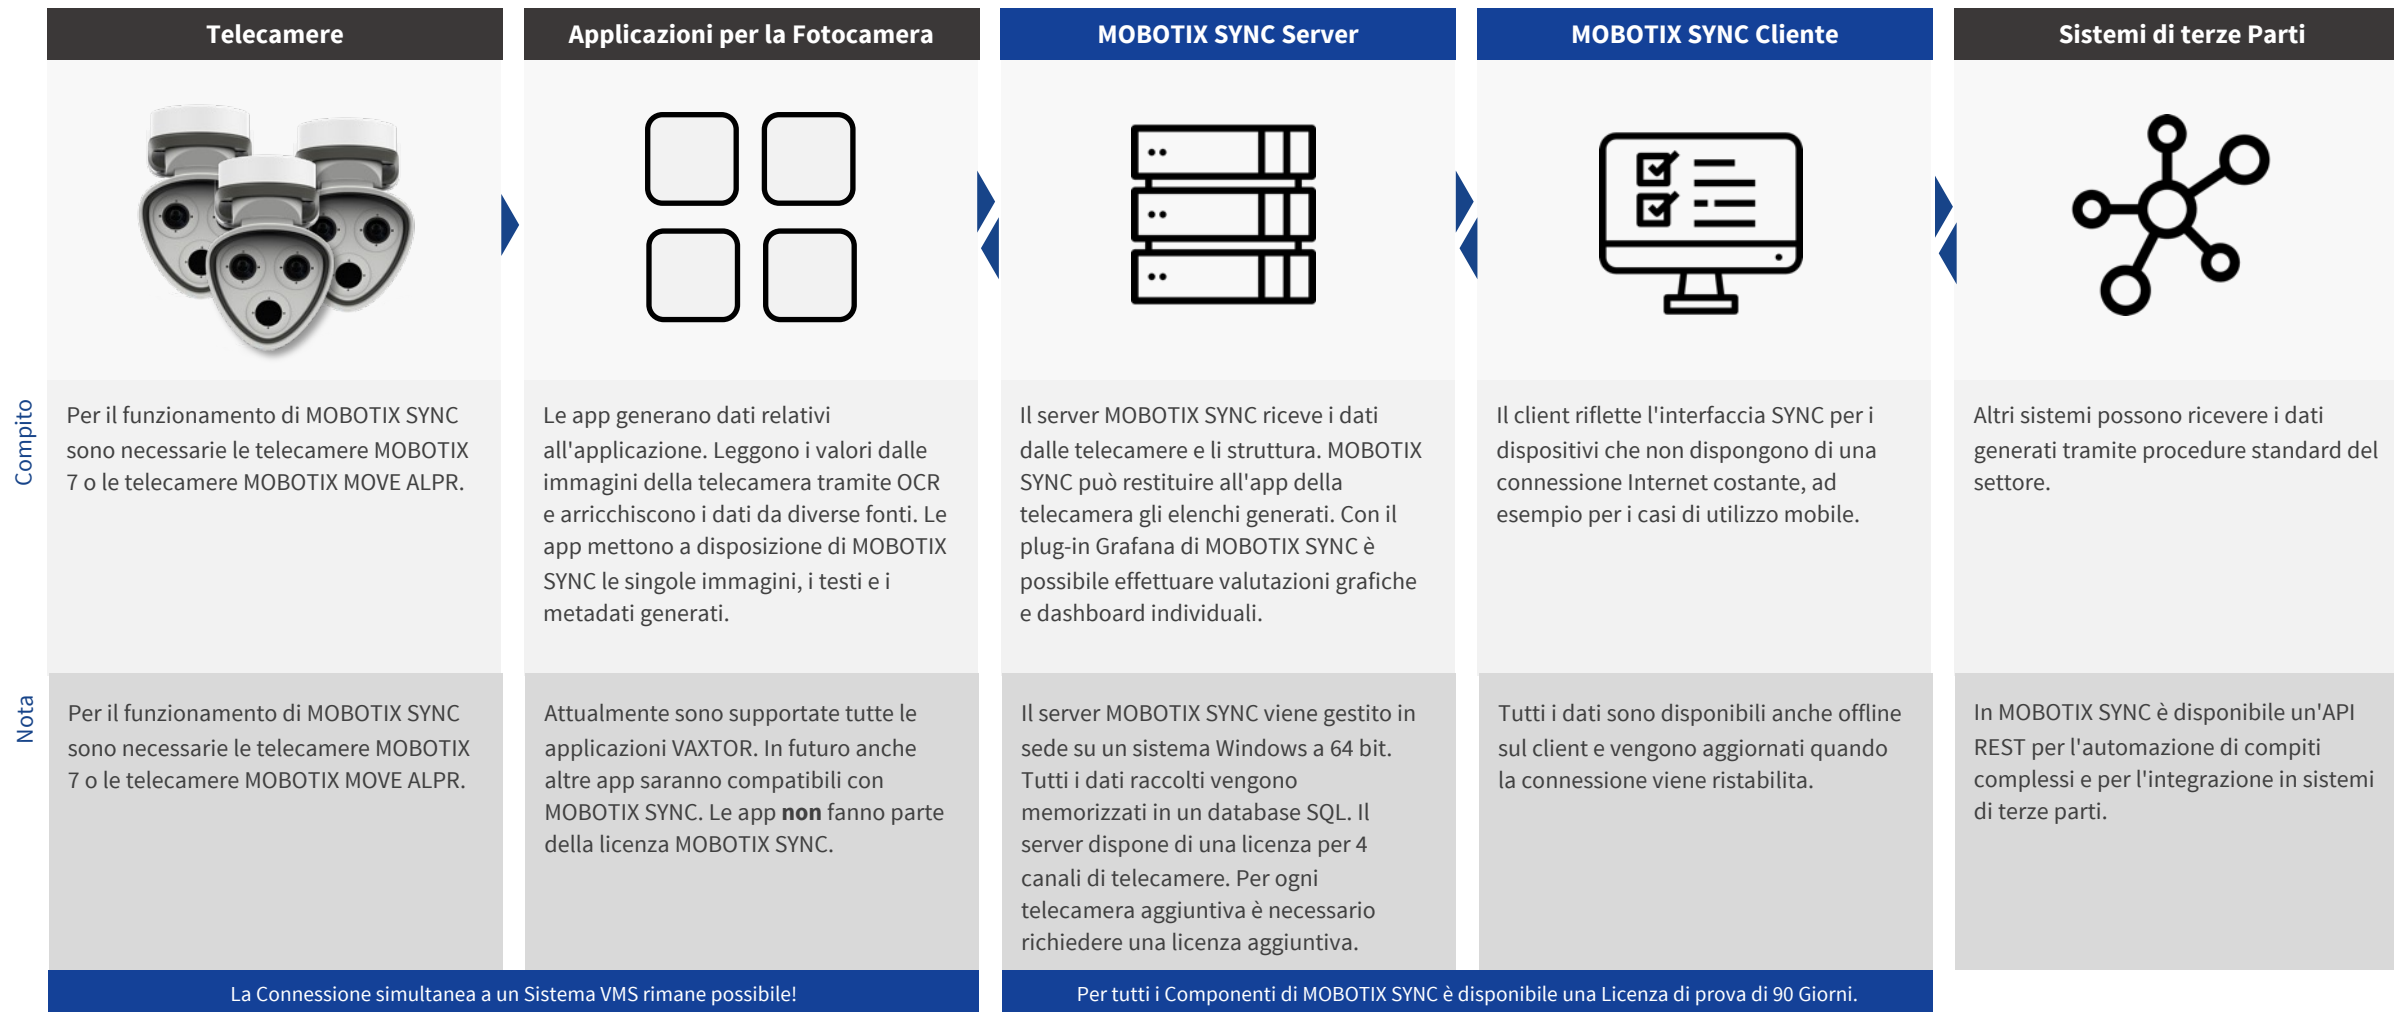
| | Telecamere | Applicazioni per la Fotocamera | MOBOTIX SYNC Server | MOBOTIX SYNC Cliente | Sistemi di terze Parti |
|---|---|---|---|---|---|
| Compito | Per il funzionamento di MOBOTIX SYNC sono necessarie le telecamere MOBOTIX 7 o le telecamere MOBOTIX MOVE ALPR. | Le app generano dati relativi all'applicazione. Leggono i valori dalle immagini della telecamera tramite OCR e arricchiscono i dati da diverse fonti. Le app mettono a disposizione di MOBOTIX SYNC le singole immagini, i testi e i metadati generati. | Il server MOBOTIX SYNC riceve i dati dalle telecamere e li struttura. MOBOTIX SYNC può restituire all'app della telecamera gli elenchi generati. Con il plug-in Grafana di MOBOTIX SYNC è possibile effettuare valutazioni grafiche e dashboard individuali. | Il client riflette l'interfaccia SYNC per i dispositivi che non dispongono di una connessione Internet costante, ad esempio per i casi di utilizzo mobile. | Altri sistemi possono ricevere i dati generati tramite procedure standard del settore. |
| Nota | Per il funzionamento di MOBOTIX SYNC sono necessarie le telecamere MOBOTIX 7 o le telecamere MOBOTIX MOVE ALPR. | Attualmente sono supportate tutte le applicazioni VAXTOR. In futuro anche altre app saranno compatibili con MOBOTIX SYNC. Le app **non** fanno parte della licenza MOBOTIX SYNC. | Il server MOBOTIX SYNC viene gestito in sede su un sistema Windows a 64 bit. Tutti i dati raccolti vengono memorizzati in un database SQL. Il server dispone di una licenza per 4 canali di telecamere. Per ogni telecamera aggiuntiva è necessario richiedere una licenza aggiuntiva. | Tutti i dati sono disponibili anche offline sul client e vengono aggiornati quando la connessione viene ristabilita. | In MOBOTIX SYNC è disponibile un'API REST per l'automazione di compiti complessi e per l'integrazione in sistemi di terze parti. |

La Connessione simultanea a un Sistema VMS rimane possibile!

Per tutti i Componenti di MOBOTIX SYNC è disponibile una Licenza di prova di 90 Giorni.